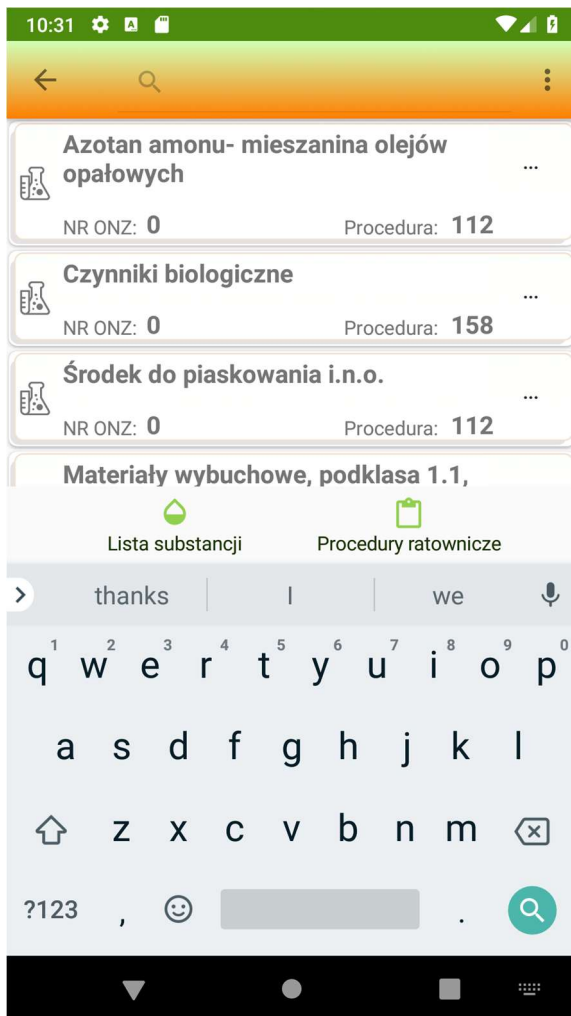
10:31

Azotan amonu- mieszanina olejów opałowych
...
NR ONZ: 0 Procedura: 112

Czynniki biologiczne
...
NR ONZ: 0 Procedura: 158

Środek do piaskowania i.n.o.
...
NR ONZ: 0 Procedura: 112

Materiały wybuchowe, podklasa 1.1,

Lista substancji
Procedury ratownicze

thanks
I
we

q 1 w 2 e 3 r 4 t 5 y 6 u 7 i 8 o 9 p 0
a s d f g h j k l
z x c v b n m
?123 , .